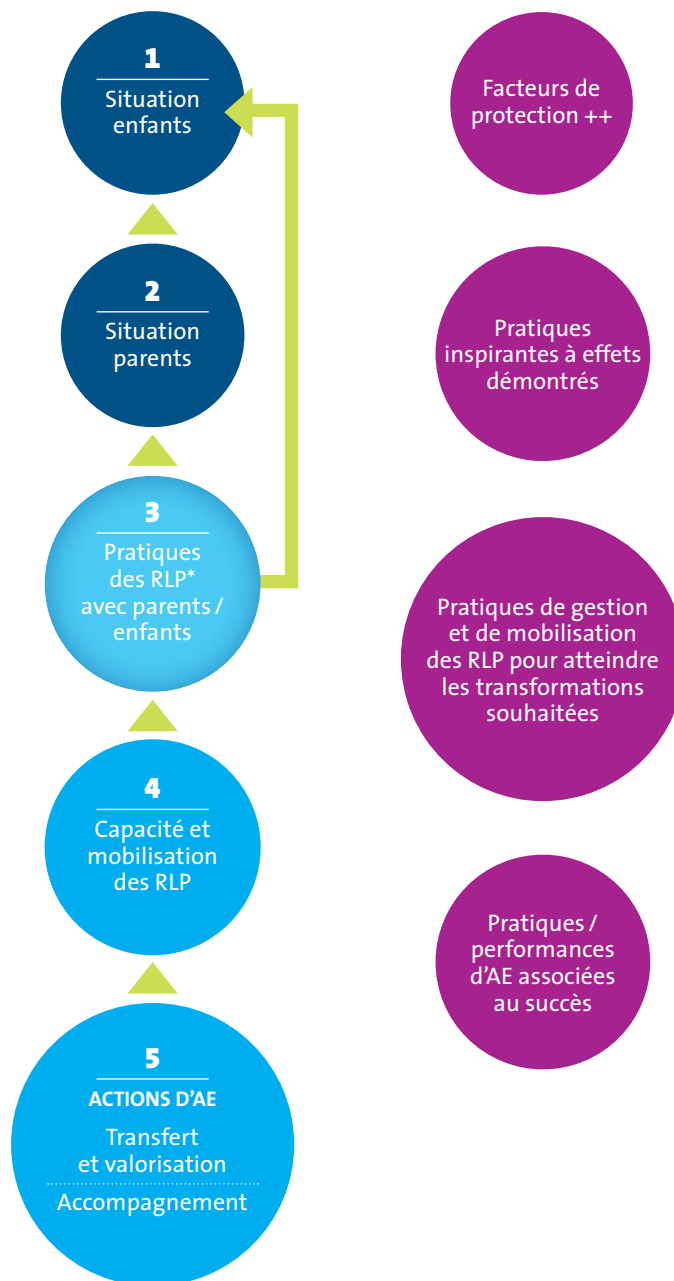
1
Situation enfants

2
Situation parents

3
Pratiques des RLP* avec parents / enfants

4
Capacité et mobilisation des RLP

5
ACTIONS D'AE
Transfert et valorisation
Accompagnement

Facteurs de protection ++

Pratiques inspirantes à effets démontrés

Pratiques de gestion et de mobilisation des RLP pour atteindre les transformations souhaitées

Pratiques / performances d'AE associées au succès